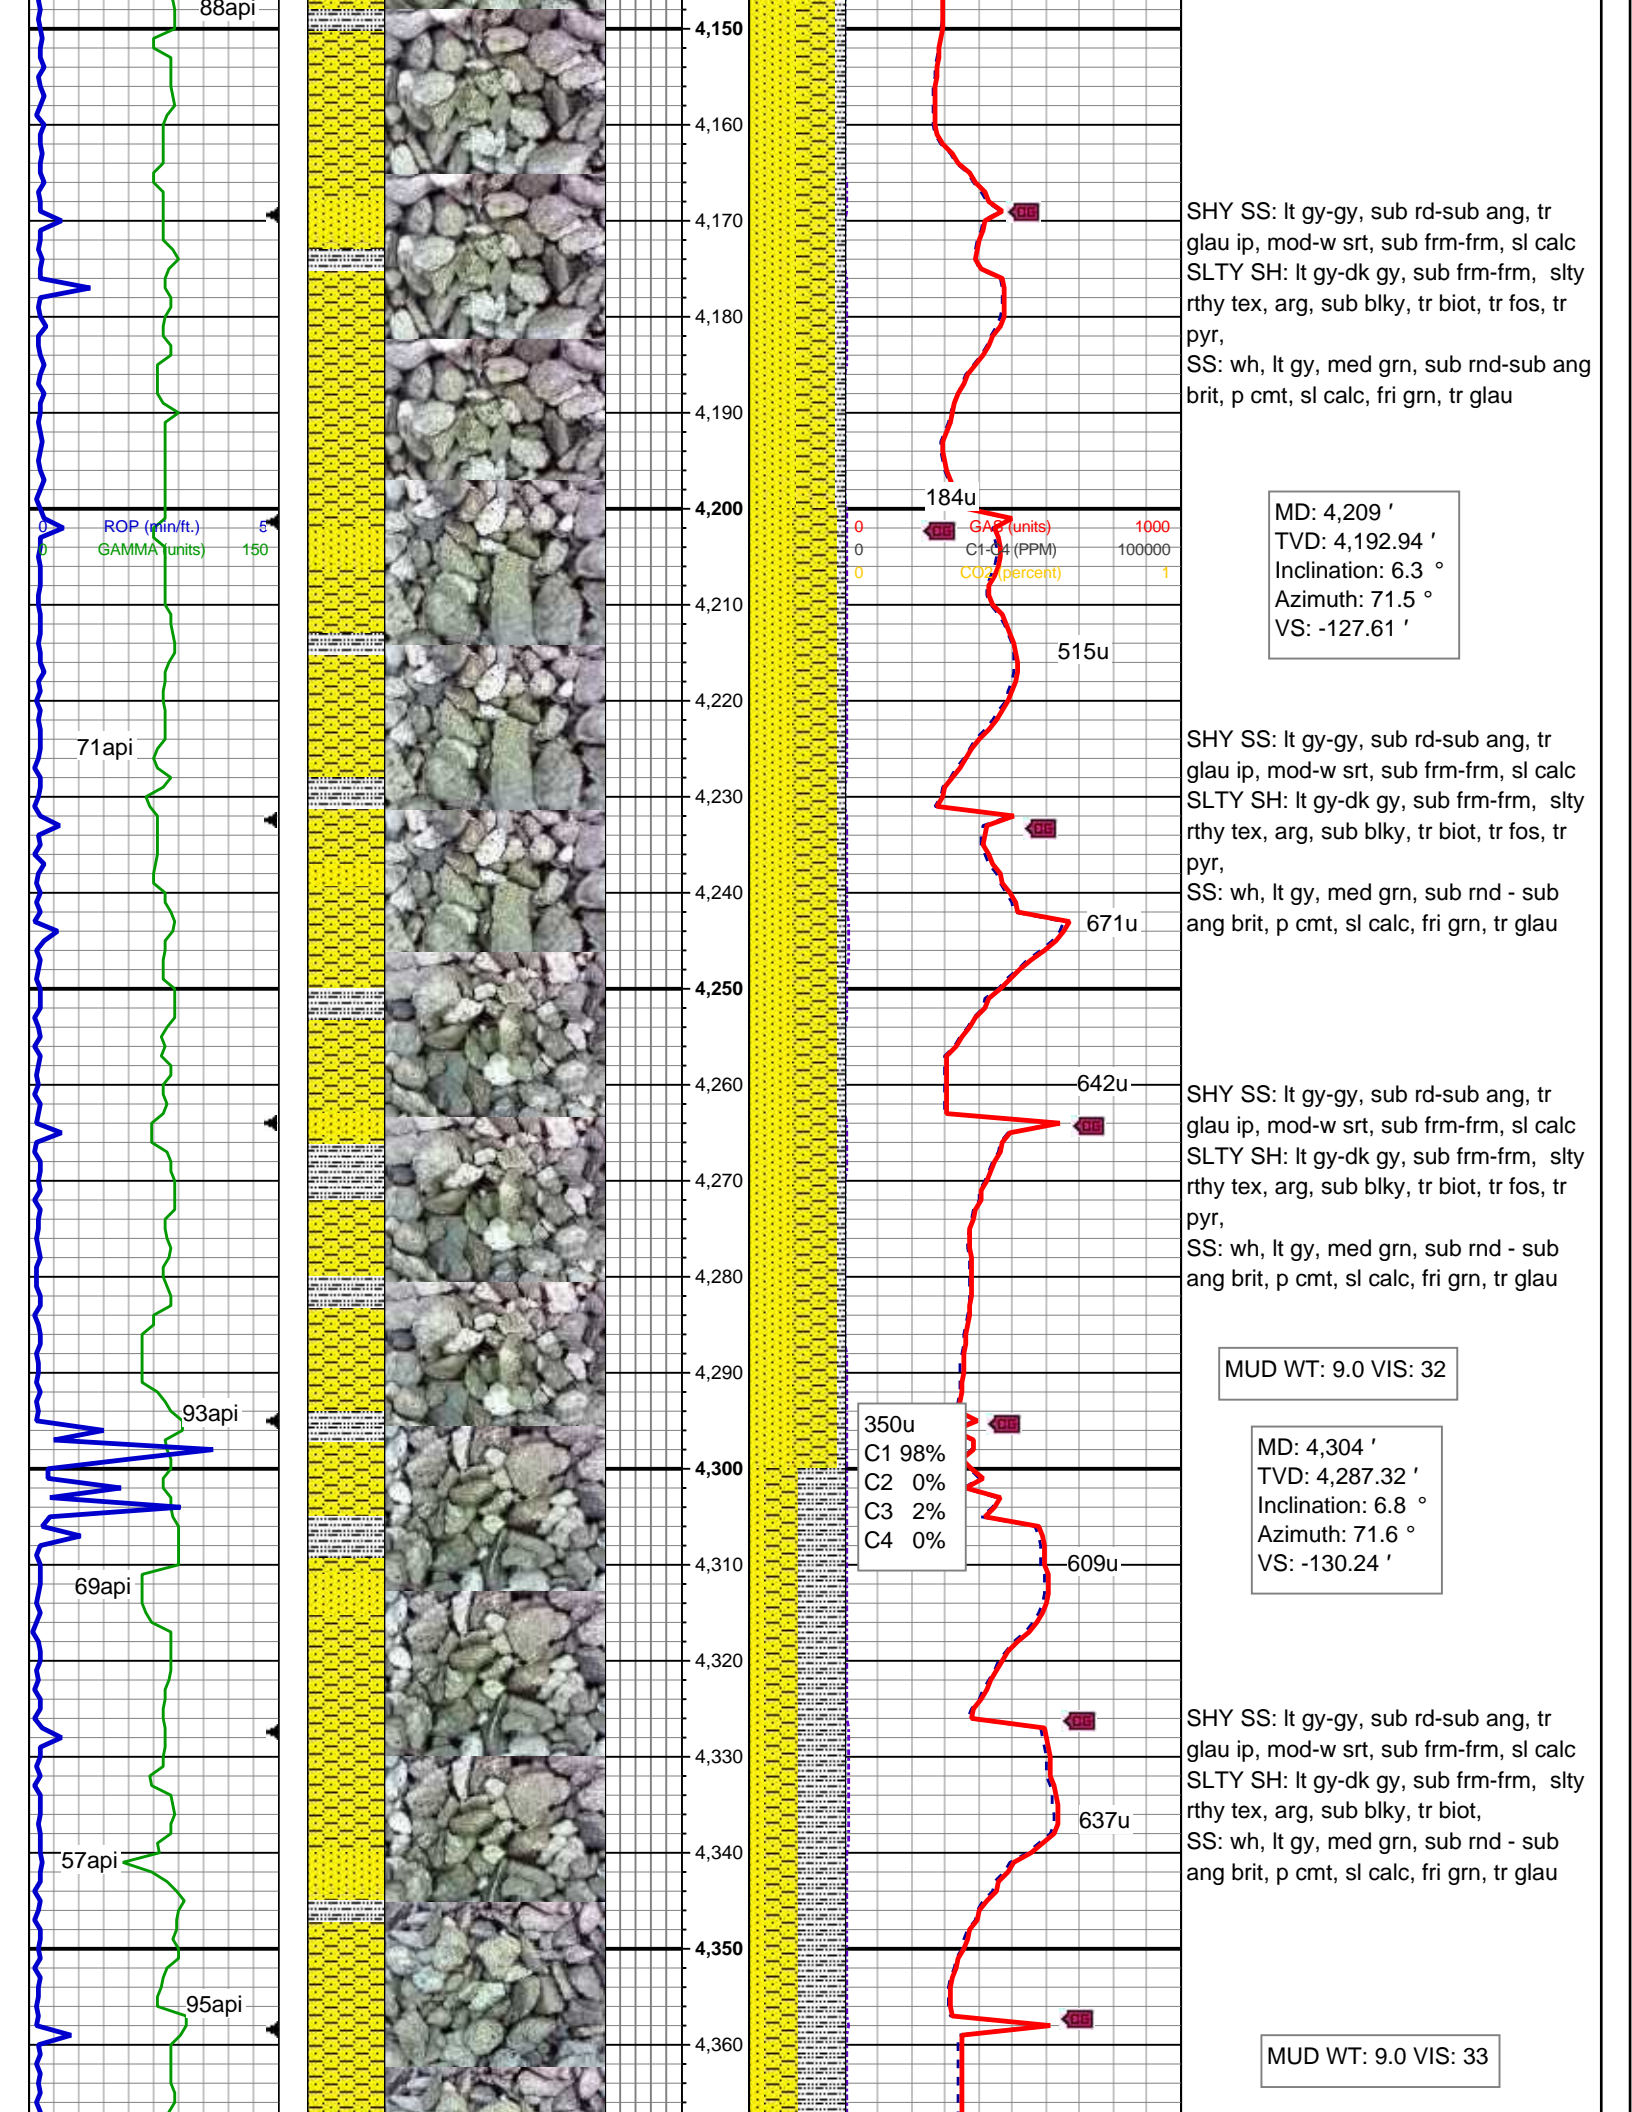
88api

4,150
4,160
4,170
4,180
4,190
4,200
4,210
4,220
4,230
4,240
4,250
4,260
4,270
4,280
4,290
4,300
4,310
4,320
4,330
4,340
4,350
4,360

0 ROP (min/ft.) 5
0 GAMMA (units) 150

71api
93api
69api
57api
95api

184u
0 GAS (units) 1000
0 C1-C4 (PPM) 100000
0 CO2 (percent) 1

515u
671u
642u
609u
637u

350u
C1 98%
C2 0%
C3 2%
C4 0%

SHY SS: lt gy-gy, sub rd-sub ang, tr glau ip, mod-w srt, sub frm-frm, sl calc
SLTY SH: lt gy-dk gy, sub frm-frm, slty rthy tex, arg, sub blky, tr biot, tr fos, tr pyr,
SS: wh, lt gy, med grn, sub rnd-sub ang brit, p cmt, sl calc, fri grn, tr glau

MD: 4,209 ′
TVD: 4,192.94 ′
Inclination: 6.3 °
Azimuth: 71.5 °
VS: -127.61 ′

SHY SS: lt gy-gy, sub rd-sub ang, tr glau ip, mod-w srt, sub frm-frm, sl calc
SLTY SH: lt gy-dk gy, sub frm-frm, slty rthy tex, arg, sub blky, tr biot, tr fos, tr pyr,
SS: wh, lt gy, med grn, sub rnd - sub ang brit, p cmt, sl calc, fri grn, tr glau

SHY SS: lt gy-gy, sub rd-sub ang, tr glau ip, mod-w srt, sub frm-frm, sl calc
SLTY SH: lt gy-dk gy, sub frm-frm, slty rthy tex, arg, sub blky, tr biot, tr fos, tr pyr,
SS: wh, lt gy, med grn, sub rnd - sub ang brit, p cmt, sl calc, fri grn, tr glau

MUD WT: 9.0 VIS: 32

MD: 4,304 ′
TVD: 4,287.32 ′
Inclination: 6.8 °
Azimuth: 71.6 °
VS: -130.24 ′

SHY SS: lt gy-gy, sub rd-sub ang, tr glau ip, mod-w srt, sub frm-frm, sl calc
SLTY SH: lt gy-dk gy, sub frm-frm, slty rthy tex, arg, sub blky, tr biot,
SS: wh, lt gy, med grn, sub rnd - sub ang brit, p cmt, sl calc, fri grn, tr glau

MUD WT: 9.0 VIS: 33